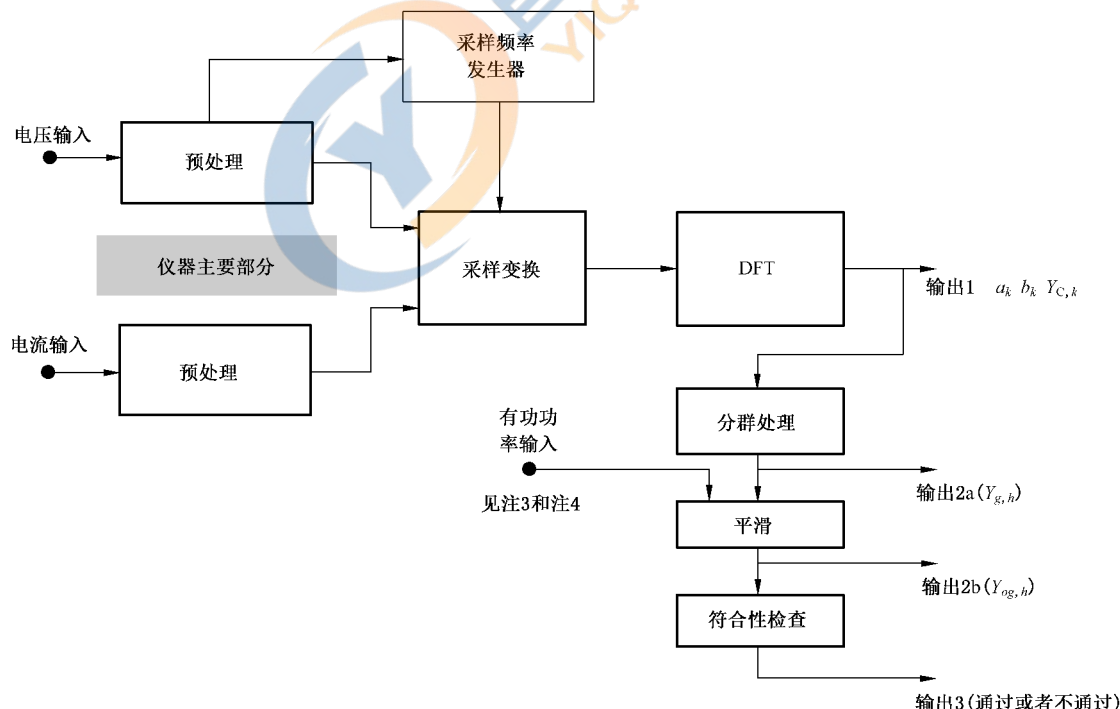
采样频率
发生器

电压输入

预处理

仪器主要部分

采样变换

DFT

输出1 $a_k$ $b_k$ $Y_{C,k}$

电流输入

预处理

分群处理

有功功
率输入

输出2a($Y_{g,h}$)

见注3和注4

平滑

输出2b($Y_{og,h}$)

符合性检查

输出3(通过或者不通过)